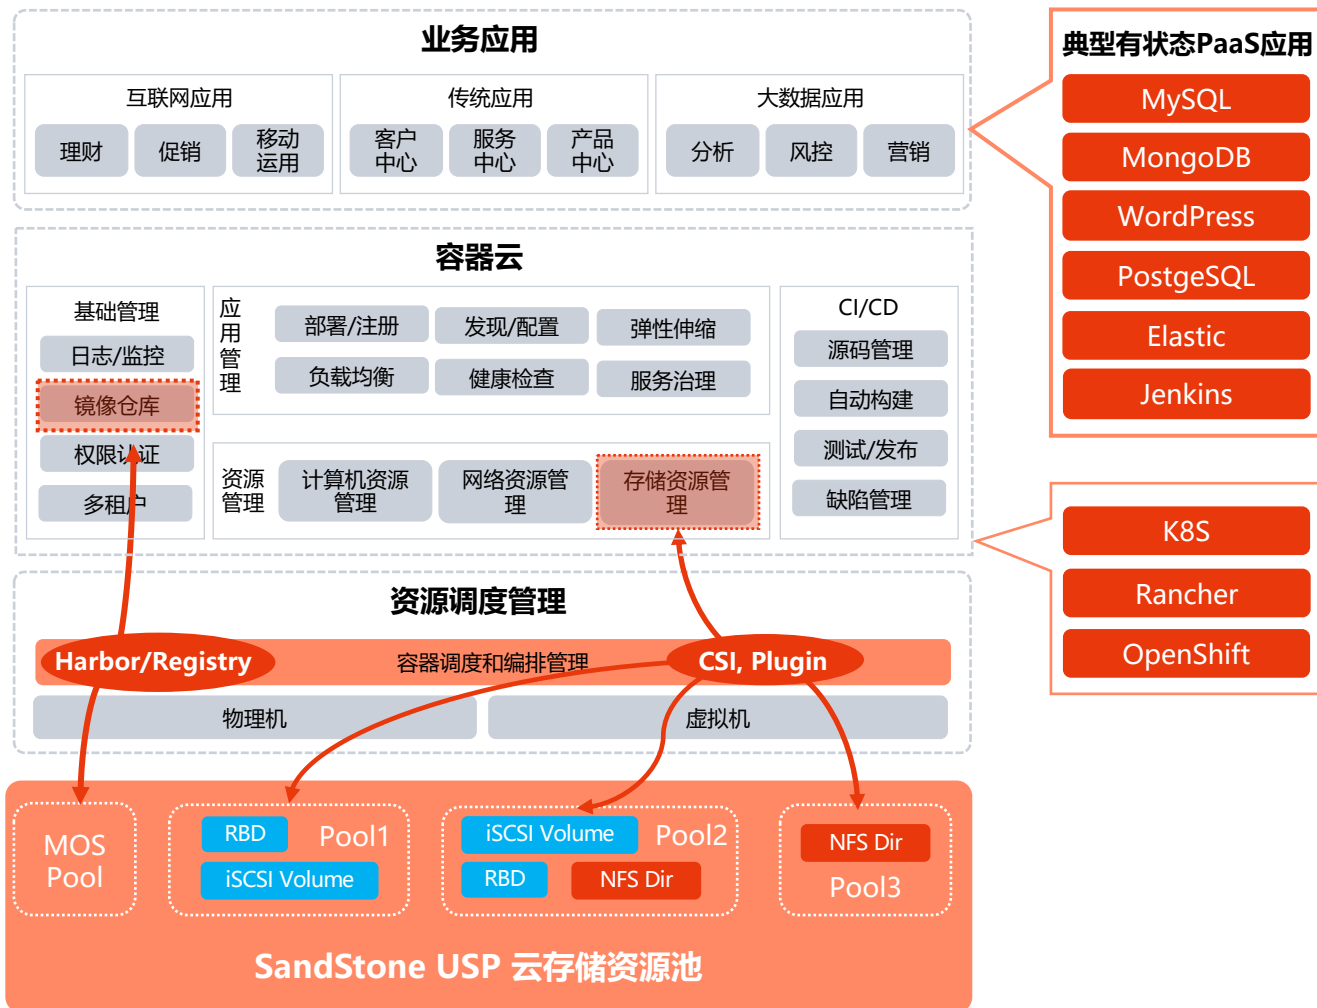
业务应用

互联网应用
理财
促销
移动运用

传统应用
客户中心
服务中心
产品中心

大数据应用
分析
风控
营销

典型有状态PaaS应用
MySQL
MongoDB
WordPress
PostgeSQL
Elastic
Jenkins

容器云

基础管理
日志/监控
镜像仓库
权限认证
多租户

应用管理
部署/注册
发现/配置
弹性伸缩
负载均衡
健康检查
服务治理

资源管理
计算机资源管理
网络资源管理
存储资源管理

CI/CD
源码管理
自动构建
测试/发布
缺陷管理

K8S
Rancher
OpenShift

资源调度管理
Harbor/Registry
容器调度和编排管理
CSI, Plugin
物理机
虚拟机

MOS Pool
RBD
Pool1
iSCSI Volume
iSCSI Volume
Pool2
RBD
NFS Dir
NFS Dir
Pool3

SandStone USP 云存储资源池